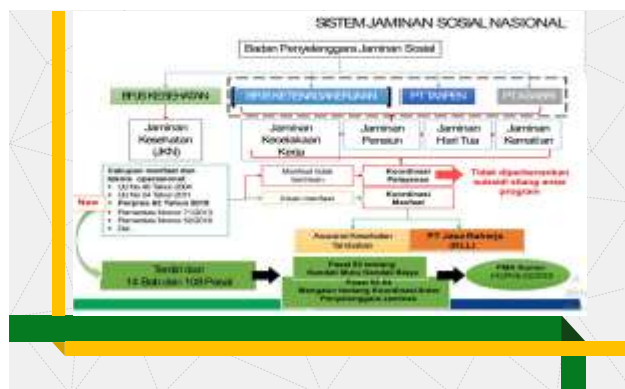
SISTEM JAMINAN SOSIAL NASIONAL

Badan Penyelenggara Jaminan Sosial

BPJS KESEHATAN

BPJS KETENAGAKERJAAN

PT TASPEN

PT ASABRI

Jaminan Kesehatan (JKN)

Jaminan Kecelakaan Kerja

Jaminan Pensiun

Jaminan Hari Tua

Jaminan Kematian

Cakupan manfaat dan teknis operasional:
• UU No 40 Tahun 2004
• UU No 24 Tahun 2011
• Perpres 82 Tahun 2018
• Permenkes Nomor 71/2013
• Permenkes Nomor 52/2016
• Dst.

New

Manfaat tidak tercover

Klaim manfaat

Koordinasi Pelayanan

Koordinasi Manfaat

Tidak diperkenankan subsidi silang antar program

Asuransi Kesehatan Tambahan

PT Jasa Raharja (KLL)

Terdiri dari 14 Bab dan 109 Pasal

Pasal 52 tentang Manfaat Yang Tidak Dijamin

Pasal 53-54 tentang Koordinasi Antar Penyelenggara Jaminan

PMK Nomor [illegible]